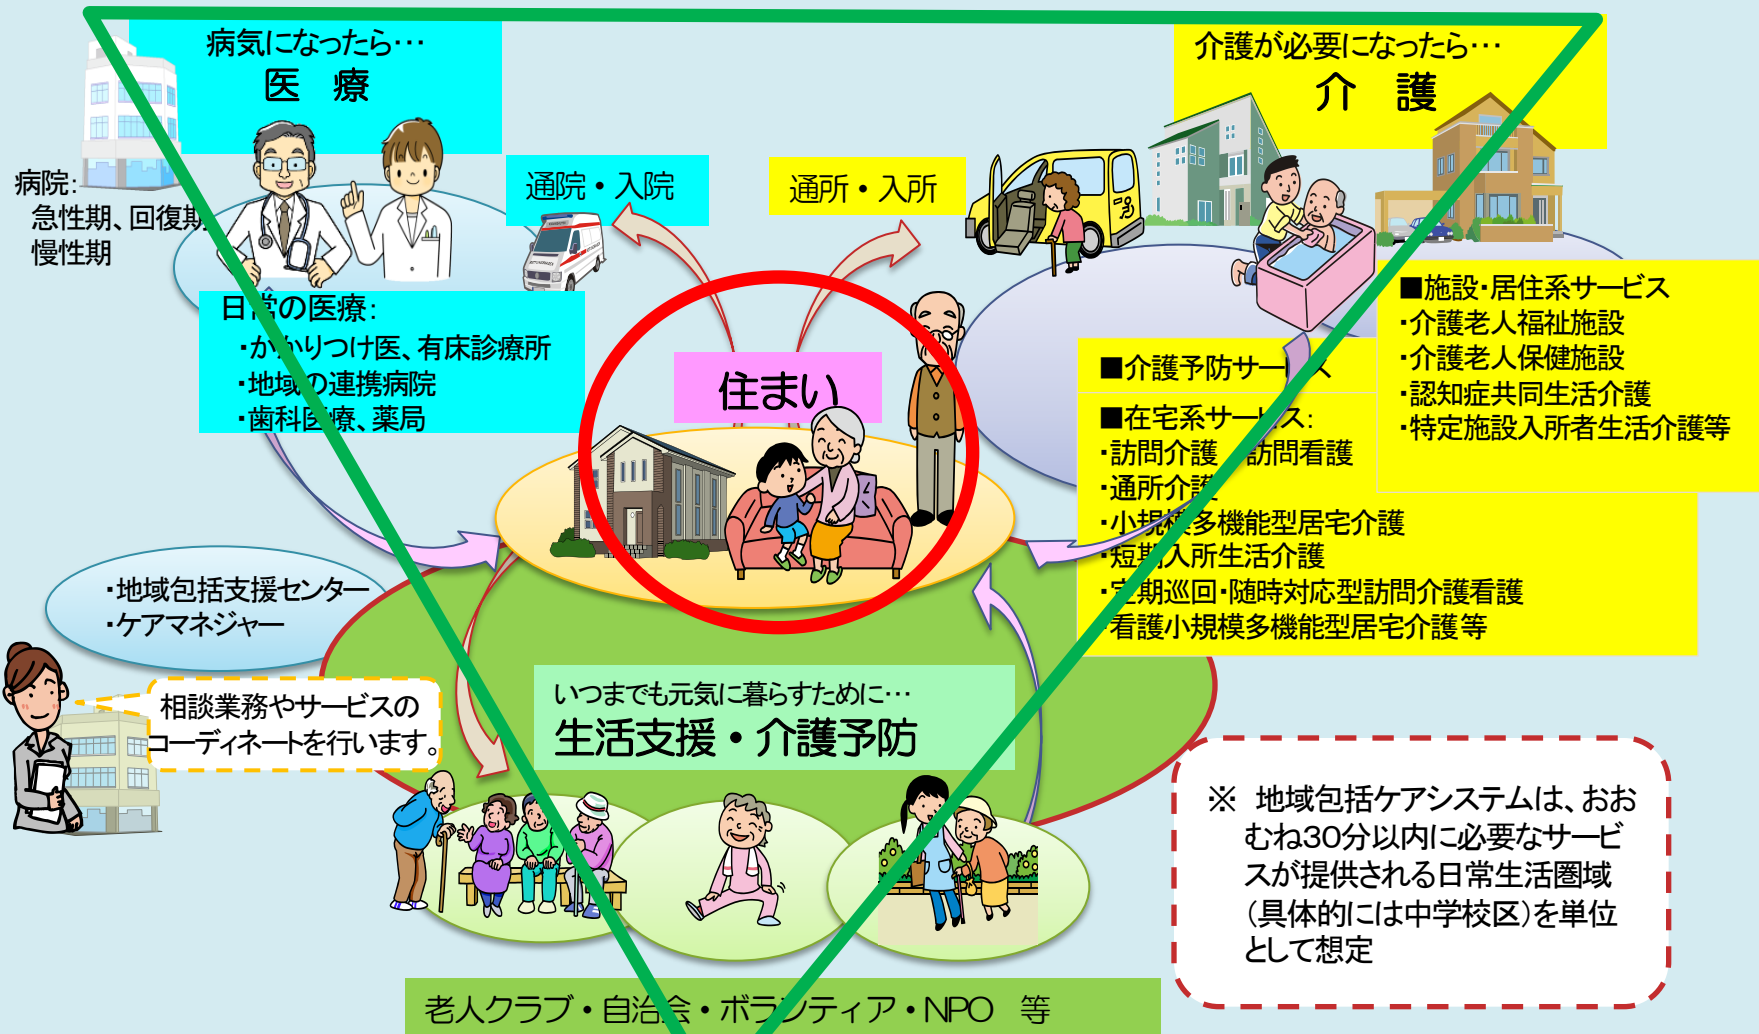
病気になったら･･･
医　療

病院：
急性期、回復期
慢性期

日常の医療：
・かかりつけ医、有床診療所
・地域の連携病院
・歯科医療、薬局

通院・入院

通所・入所

介護が必要になったら･･･
介　護

■施設・居住系サービス
・介護老人福祉施設
・介護老人保健施設
・認知症共同生活介護
・特定施設入所者生活介護等

■介護予防サービス

■在宅系サービス：
・訪問介護　・訪問看護
・通所介護
・小規模多機能型居宅介護
・短期入所生活介護
・定期巡回・随時対応型訪問介護看護
・看護小規模多機能型居宅介護等

住まい

・地域包括支援センター
・ケアマネジャー

相談業務やサービスのコーディネートを行います。

いつまでも元気に暮らすために･･･
生活支援・介護予防

※ 地域包括ケアシステムは、おおむね30分以内に必要なサービスが提供される日常生活圏域（具体的には中学校区）を単位として想定

老人クラブ・自治会・ボランティア・NPO　等